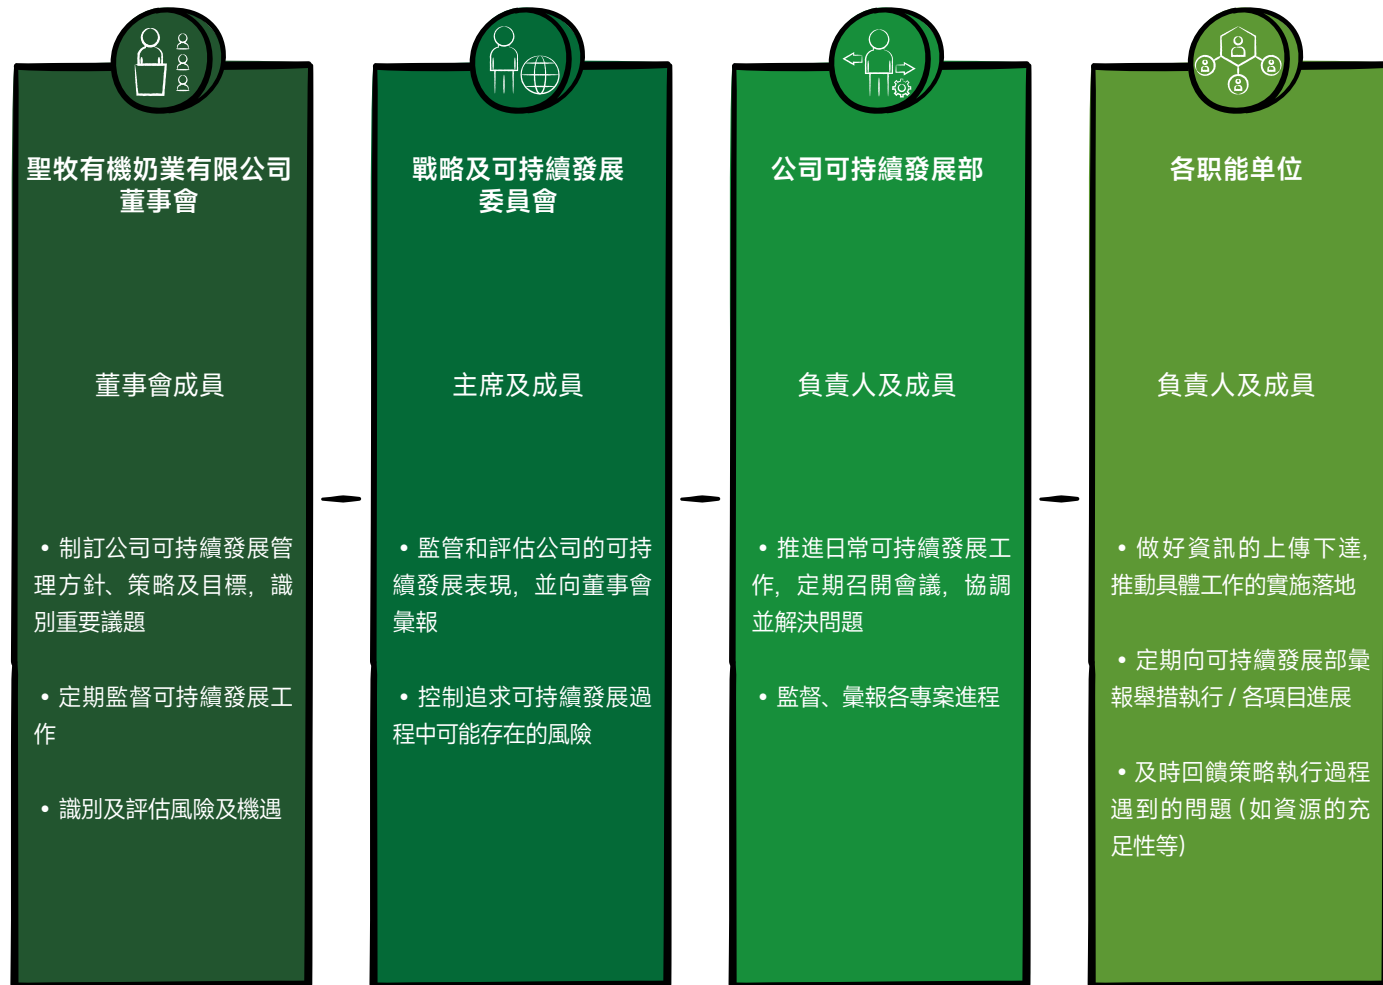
聖牧有機奶業有限公司
董事會

董事會成員

• 制訂公司可持續發展管理方針、策略及目標，識別重要議題

• 定期監督可持續發展工作

• 識別及評估風險及機遇

戰略及可持續發展
委員會

主席及成員

• 監管和評估公司的可持續發展表現，並向董事會彙報

• 控制追求可持續發展過程中可能存在的風險

公司可持續發展部

負責人及成員

• 推進日常可持續發展工作，定期召開會議，協調並解決問題

• 監督、彙報各專案進程

各职能单位

負責人及成員

• 做好資訊的上傳下達，推動具體工作的實施落地

• 定期向可持續發展部彙報舉措執行 / 各項目進展

• 及時回饋策略執行過程遇到的問題（如資源的充足性等）